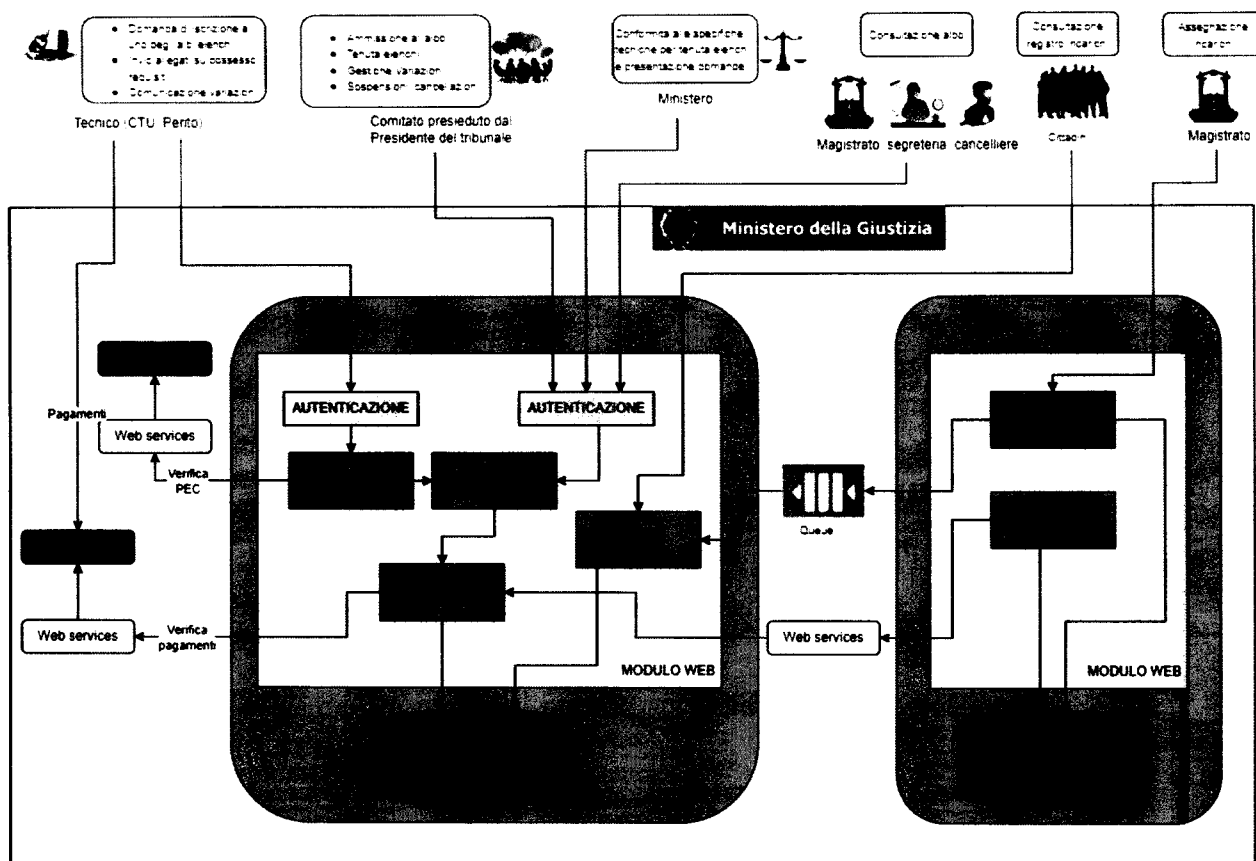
Domanda di iscrizione a uno degli elenchi
Invio allegati su possesso requisiti
Comunicazione variazioni

Tecnico (CTU Perito)

Ammissione all'albo
Tenuta elenchi
Gestione variazioni
Sospensioni cancellazioni

Comitato presieduto dal Presidente del tribunale

Conformità alle specifiche tecniche per tenuta elenchi e presentazione domande

Ministero

Consultazione albo

Magistrato segreteria cancelliere

Consultazione registro incarichi

Cittadini

Assegnazione incarichi

Magistrato

Ministero della Giustizia

Pagamenti

Web services

Verifica PEC

AUTENTICAZIONE

AUTENTICAZIONE

Queue

Web services

Verifica pagamenti

Web services

MODULO WEB

MODULO WEB